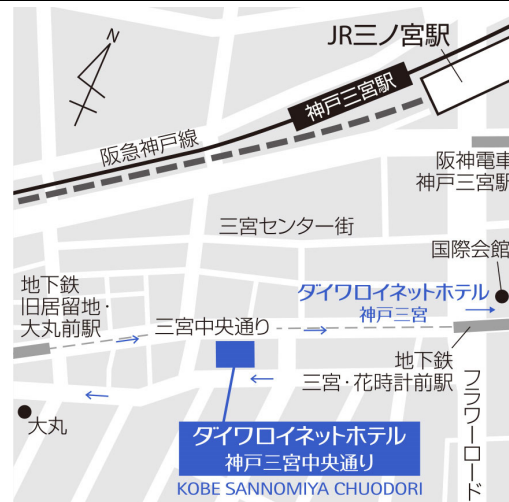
N

JR三ノ宮駅

神戸三宮駅

阪急神戸線

阪神電車
神戸三宮駅

三宮センター街

国際会館

地下鉄
旧居留地・
大丸前駅

ダイワロイネットホテル
神戸三宮

三宮中央通り

地下鉄
三宮・花時計前駅

フラワーロード

大丸

ダイワロイネットホテル
神戸三宮中央通り
KOBE SANNOMIYA CHUODORI